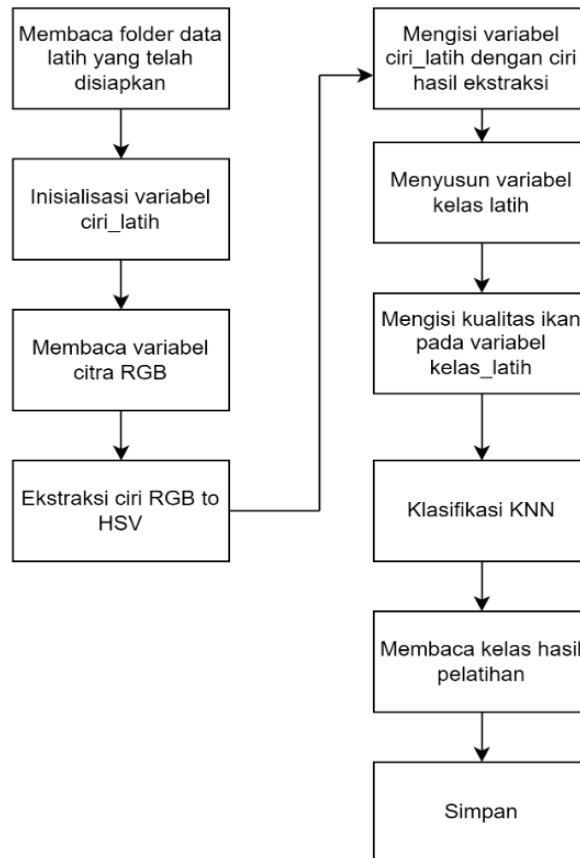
Membaca folder data latih yang telah disiapkan

Inisialisasi variabel ciri_latih

Membaca variabel citra RGB

Ekstraksi ciri RGB to HSV

Mengisi variabel ciri_latih dengan ciri hasil ekstraksi

Menyusun variabel kelas latih

Mengisi kualitas ikan pada variabel kelas_latih

Klasifikasi KNN

Membaca kelas hasil pelatihan

Simpan